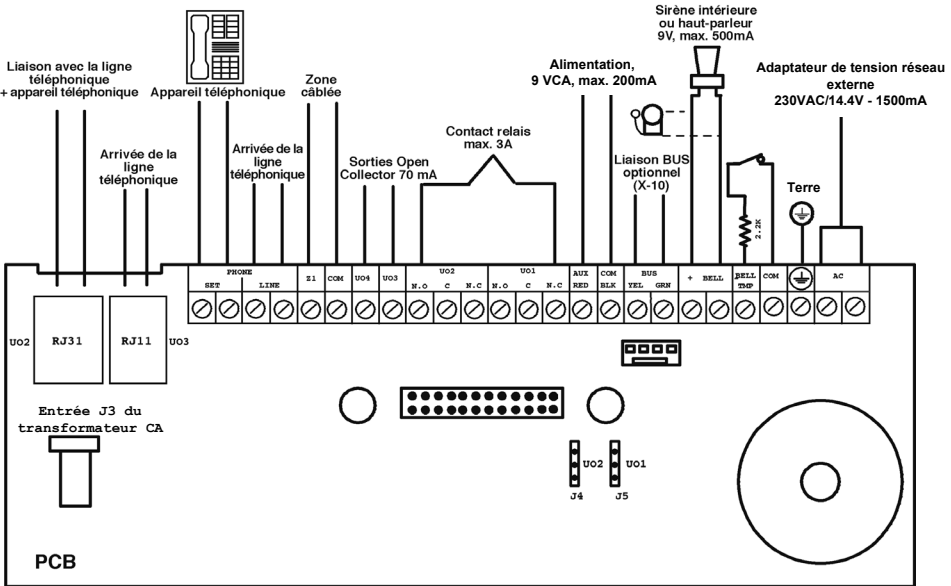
Liaison avec la ligne téléphonique + appareil téléphonique

Appareil téléphonique

Zone câblée

Arrivée de la ligne téléphonique

Arrivée de la ligne téléphonique

Sorties Open Collector 70 mA

Contact relais max. 3A

Alimentation, 9 VCA, max. 200mA

Sirène intérieure ou haut-parleur 9V, max. 500mA

Adaptateur de tension réseau externe 230VAC/14.4V - 1500mA

Liaison BUS optionnel (X-10)

Terre

2.2K

PHONE SET LINE

Z1

COM

UO4

UO3

UO2 N.O C N.C

UO1 N.O C N.C

AUX RED

COM BLK

BUS YEL GRN

+ BELL

BELL TMP

COM

AC

UO2

RJ31

RJ11

UO3

Entrée J3 du transformateur CA

UO2

UO1

J4

J5

PCB